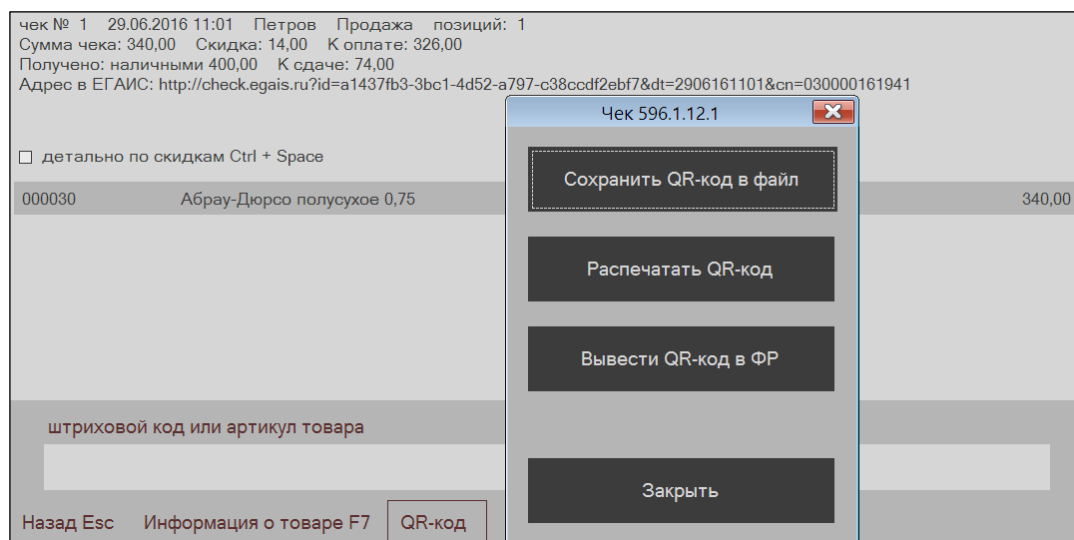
чек № 1 29.06.2016 11:01 Петров Продажа позиций: 1
Сумма чека: 340,00 Скидка: 14,00 К оплате: 326,00
Получено: наличными 400,00 К сдаче: 74,00
Адрес в ЕГАИС: http://check.egais.ru?id=a1437fb3-3bc1-4d52-a797-c38ccdf2ebf7&dt=2906161101&cn=030000161941

☐ детально по скидкам Ctrl + Space

000030 Абрау-Дюрсо полусухое 0,75 340,00

штриховой код или артикул товара

Назад Esc Информация о товаре F7 QR-код

Чек 596.1.12.1

Сохранить QR-код в файл

Распечатать QR-код

Вывести QR-код в ФР

Закрыть